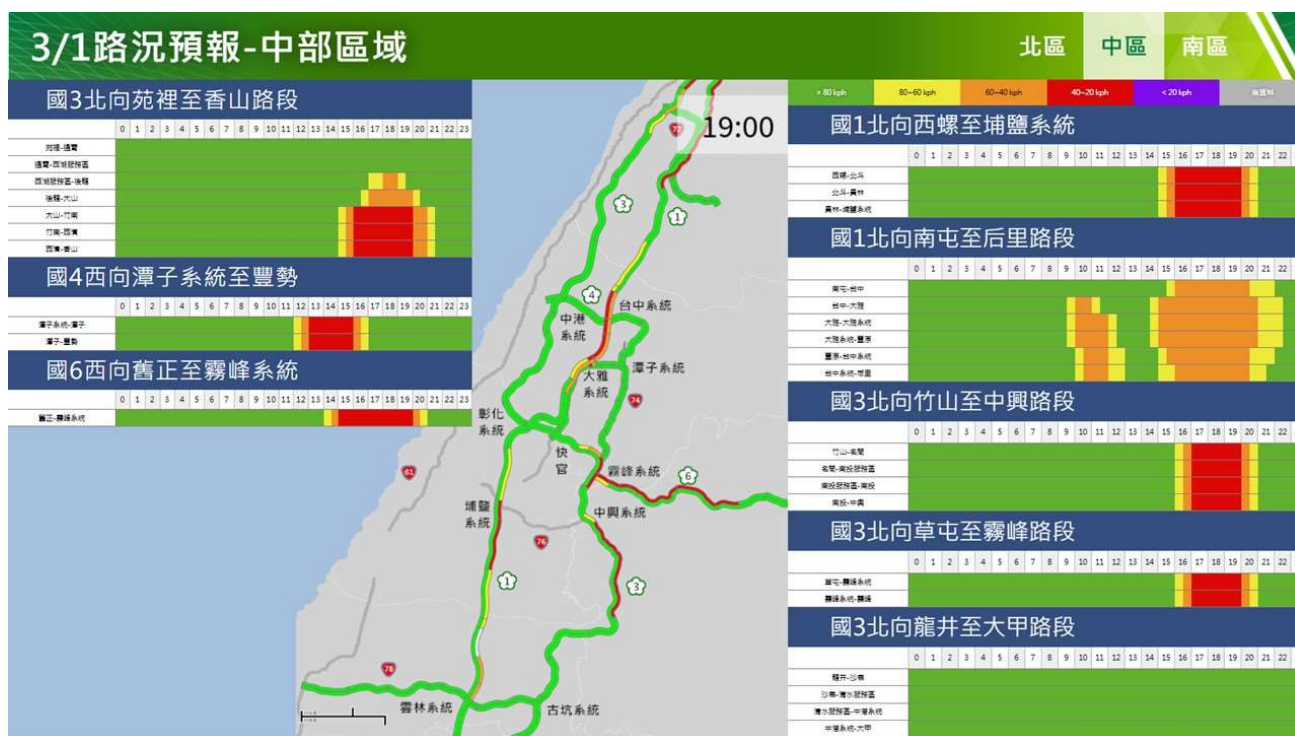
3/1路況預報-中部區域

北區 中區 南區

國3北向苑裡至香山路段

| | 0 | 1 | 2 | 3 | 4 | 5 | 6 | 7 | 8 | 9 | 10 | 11 | 12 | 13 | 14 | 15 | 16 | 17 | 18 | 19 | 20 | 21 | 22 | 23 |
|---|---|---|---|---|---|---|---|---|---|---|---|---|---|---|---|---|---|---|---|---|---|---|---|---|
| 苑裡-通霄 | | | | | | | | | | | | | | | | | | | | | | | | |
| 通霄-西湖服務區 | | | | | | | | | | | | | | | | | | | | | | | | |
| 西湖服務區-後龍 | | | | | | | | | | | | | | | | | | | | | | | | |
| 後龍-大山 | | | | | | | | | | | | | | | | | | | | | | | | |
| 大山-竹南 | | | | | | | | | | | | | | | | | | | | | | | | |
| 竹南-香山 | | | | | | | | | | | | | | | | | | | | | | | | |
| 西濱-香山 | | | | | | | | | | | | | | | | | | | | | | | | |

國4西向潭子系統至豐勢

| | 0 | 1 | 2 | 3 | 4 | 5 | 6 | 7 | 8 | 9 | 10 | 11 | 12 | 13 | 14 | 15 | 16 | 17 | 18 | 19 | 20 | 21 | 22 | 23 |
|---|---|---|---|---|---|---|---|---|---|---|---|---|---|---|---|---|---|---|---|---|---|---|---|---|
| 潭子系統-潭子 | | | | | | | | | | | | | | | | | | | | | | | | |
| 潭子-豐勢 | | | | | | | | | | | | | | | | | | | | | | | | |

國6西向舊正至霧峰系統

| | 0 | 1 | 2 | 3 | 4 | 5 | 6 | 7 | 8 | 9 | 10 | 11 | 12 | 13 | 14 | 15 | 16 | 17 | 18 | 19 | 20 | 21 | 22 | 23 |
|---|---|---|---|---|---|---|---|---|---|---|---|---|---|---|---|---|---|---|---|---|---|---|---|---|
| 舊正-霧峰系統 | | | | | | | | | | | | | | | | | | | | | | | | |

19:00

72 3 1 4 台中系統 中港系統 大雅系統 潭子系統 74 彰化系統 快官 霧峰系統 6 61 埔鹽系統 中興系統 76 1 3 78 霧林系統 古坑系統

> 80 kph | 80~60 kph | 60~40 kph | 40~20 kph | < 20 kph | 無資料

國1北向西螺至埔鹽系統

| | 0 | 1 | 2 | 3 | 4 | 5 | 6 | 7 | 8 | 9 | 10 | 11 | 12 | 13 | 14 | 15 | 16 | 17 | 18 | 19 | 20 | 21 | 22 |
|---|---|---|---|---|---|---|---|---|---|---|---|---|---|---|---|---|---|---|---|---|---|---|---|
| 西螺-北斗 | | | | | | | | | | | | | | | | | | | | | | | |
| 北斗-員林 | | | | | | | | | | | | | | | | | | | | | | | |
| 員林-埔鹽系統 | | | | | | | | | | | | | | | | | | | | | | | |

國1北向南屯至后里路段

| | 0 | 1 | 2 | 3 | 4 | 5 | 6 | 7 | 8 | 9 | 10 | 11 | 12 | 13 | 14 | 15 | 16 | 17 | 18 | 19 | 20 | 21 | 22 |
|---|---|---|---|---|---|---|---|---|---|---|---|---|---|---|---|---|---|---|---|---|---|---|---|
| 南屯-台中 | | | | | | | | | | | | | | | | | | | | | | | |
| 台中-大雅 | | | | | | | | | | | | | | | | | | | | | | | |
| 大雅-大雅系統 | | | | | | | | | | | | | | | | | | | | | | | |
| 大雅系統-豐原 | | | | | | | | | | | | | | | | | | | | | | | |
| 豐原-台中系統 | | | | | | | | | | | | | | | | | | | | | | | |
| 台中系統-后里 | | | | | | | | | | | | | | | | | | | | | | | |

國3北向竹山至中興路段

| | 0 | 1 | 2 | 3 | 4 | 5 | 6 | 7 | 8 | 9 | 10 | 11 | 12 | 13 | 14 | 15 | 16 | 17 | 18 | 19 | 20 | 21 | 22 |
|---|---|---|---|---|---|---|---|---|---|---|---|---|---|---|---|---|---|---|---|---|---|---|---|
| 竹山-名間 | | | | | | | | | | | | | | | | | | | | | | | |
| 名間-南投服務區 | | | | | | | | | | | | | | | | | | | | | | | |
| 南投服務區-南投 | | | | | | | | | | | | | | | | | | | | | | | |
| 南投-中興 | | | | | | | | | | | | | | | | | | | | | | | |

國3北向草屯至霧峰路段

| | 0 | 1 | 2 | 3 | 4 | 5 | 6 | 7 | 8 | 9 | 10 | 11 | 12 | 13 | 14 | 15 | 16 | 17 | 18 | 19 | 20 | 21 | 22 |
|---|---|---|---|---|---|---|---|---|---|---|---|---|---|---|---|---|---|---|---|---|---|---|---|
| 草屯-霧峰系統 | | | | | | | | | | | | | | | | | | | | | | | |
| 霧峰系統-霧峰 | | | | | | | | | | | | | | | | | | | | | | | |

國3北向龍井至大甲路段

| | 0 | 1 | 2 | 3 | 4 | 5 | 6 | 7 | 8 | 9 | 10 | 11 | 12 | 13 | 14 | 15 | 16 | 17 | 18 | 19 | 20 | 21 | 22 |
|---|---|---|---|---|---|---|---|---|---|---|---|---|---|---|---|---|---|---|---|---|---|---|---|
| 龍井-沙鹿 | | | | | | | | | | | | | | | | | | | | | | | |
| 沙鹿-清水服務區 | | | | | | | | | | | | | | | | | | | | | | | |
| 清水服務區-中港系統 | | | | | | | | | | | | | | | | | | | | | | | |
| 中港系統-大甲 | | | | | | | | | | | | | | | | | | | | | | | |